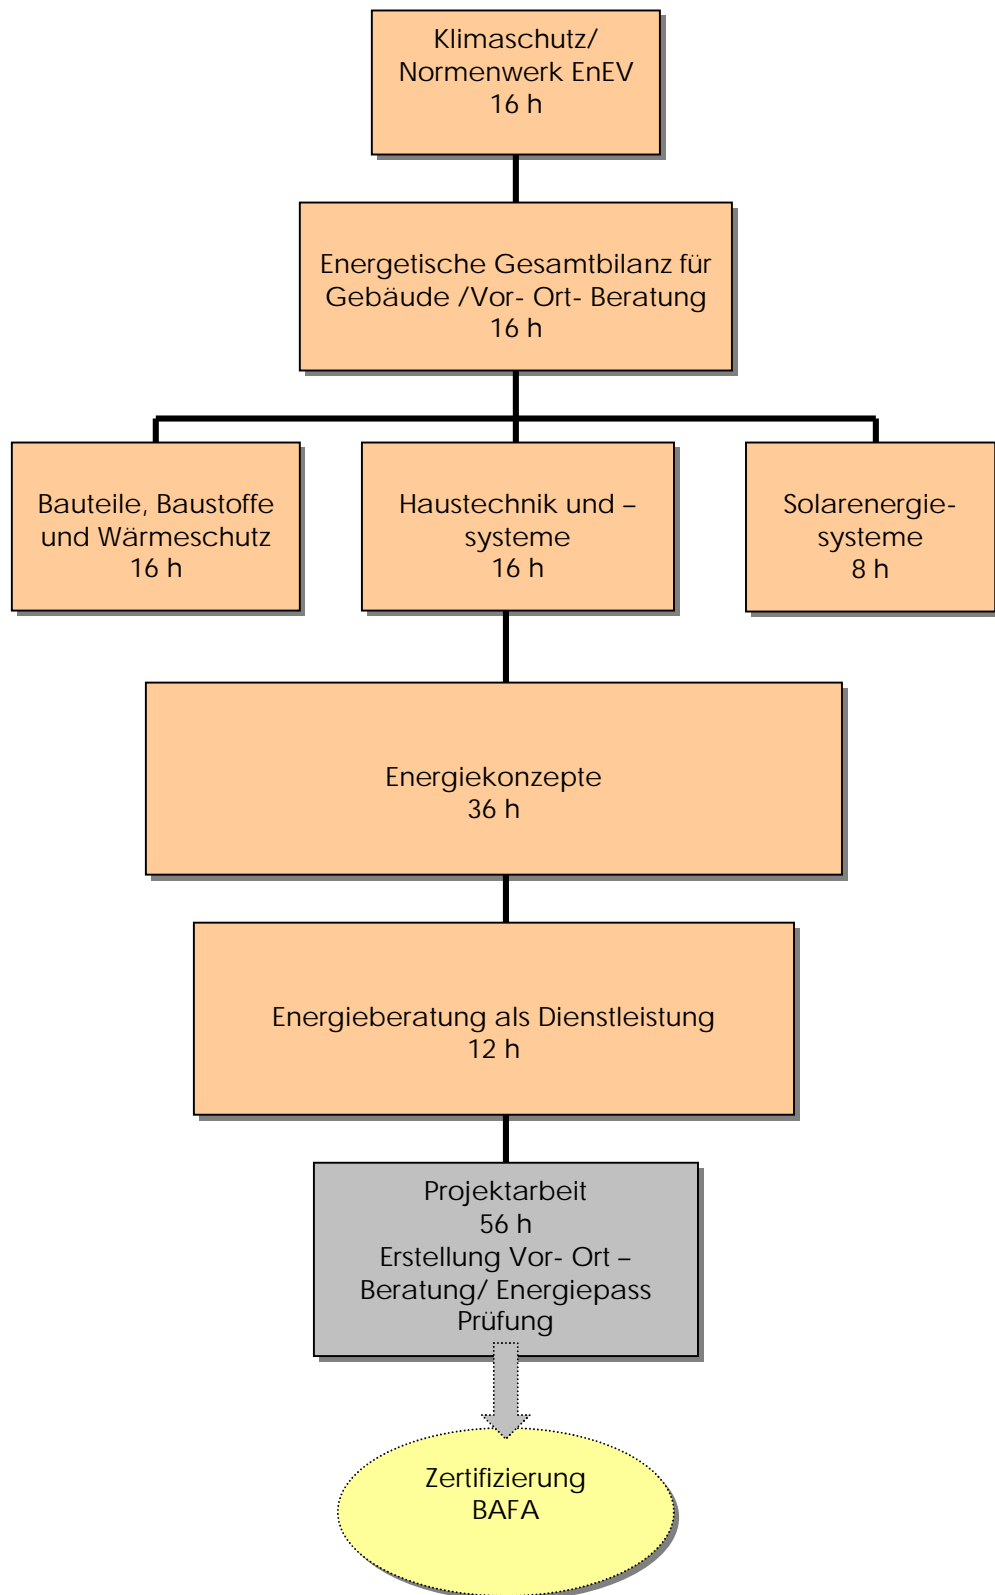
Klimaschutz/
Normenwerk EnEV
16 h

Energetische Gesamtbilanz für Gebäude /Vor- Ort- Beratung
16 h

Bauteile, Baustoffe und Wärmeschutz
16 h

Haustechnik und –systeme
16 h

Solarenergie-systeme
8 h

Energiekonzepte
36 h

Energieberatung als Dienstleistung
12 h

Projektarbeit
56 h
Erstellung Vor- Ort – Beratung/ Energiepass
Prüfung

Zertifizierung
BAFA